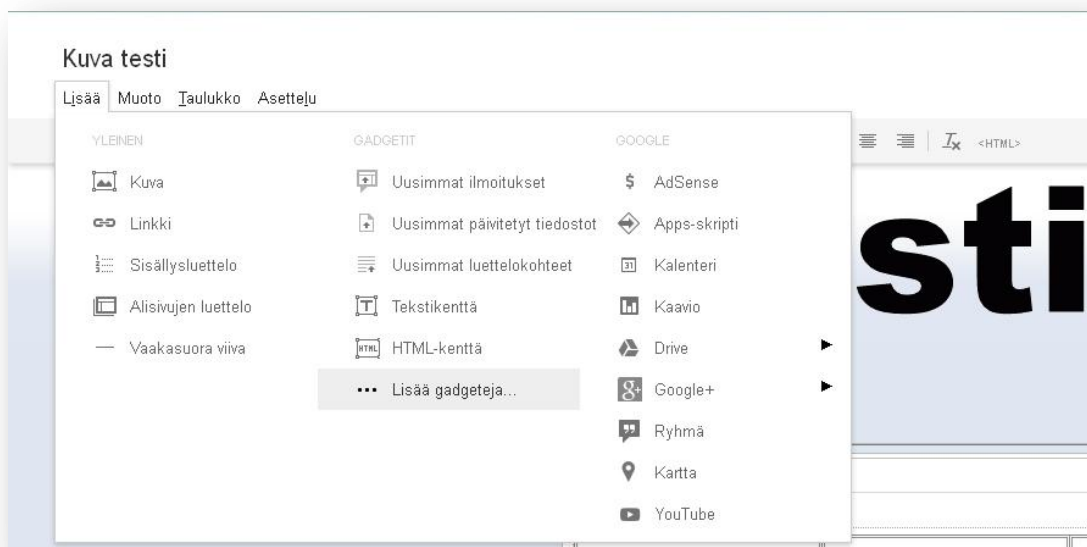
Kuva testi

Lisää Muoto Taulukko Asettelu

YLEINEN

Kuva

Linkki

Sisällysluettelo

Alisivujen luettelo

Vaakasuora viiva

GADGETIT

Uusimmat ilmoitukset

Uusimmat päivitetyt tiedostot

Uusimmat luettelokohteet

Tekstikenttä

HTML-kenttä

Lisää gadgeteja...

GOOGLE

AdSense

Apps-skripti

Kalenteri

Kaavio

Drive

Google+

Ryhmä

Kartta

YouTube

<HTML>

sti